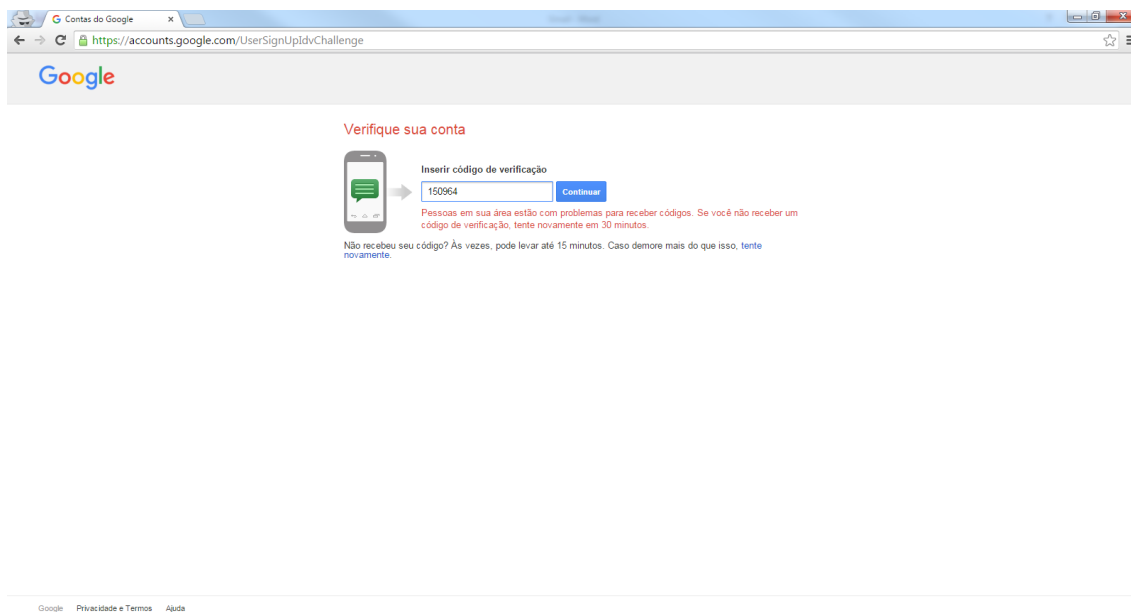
Contas do Google

https://accounts.google.com/UserSignUpIdvChallenge

Google

Verifique sua conta

Inserir código de verificação

150964

Continuar

Pessoas em sua área estão com problemas para receber códigos. Se você não receber um código de verificação, tente novamente em 30 minutos.

Não recebeu seu código? Às vezes, pode levar até 15 minutos. Caso demore mais do que isso, tente novamente.

Google Privacidade e Termos Ajuda